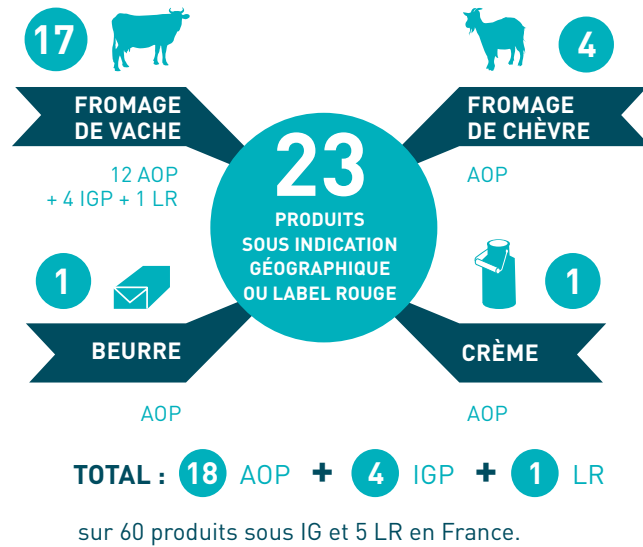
17

FROMAGE DE VACHE

12 AOP + 4 IGP + 1 LR

4

FROMAGE DE CHÈVRE

AOP

23

PRODUITS SOUS INDICATION GÉOGRAPHIQUE OU LABEL ROUGE

1

BEURRE

AOP

1

CRÈME

AOP

TOTAL : 18 AOP + 4 IGP + 1 LR

sur 60 produits sous IG et 5 LR en France.